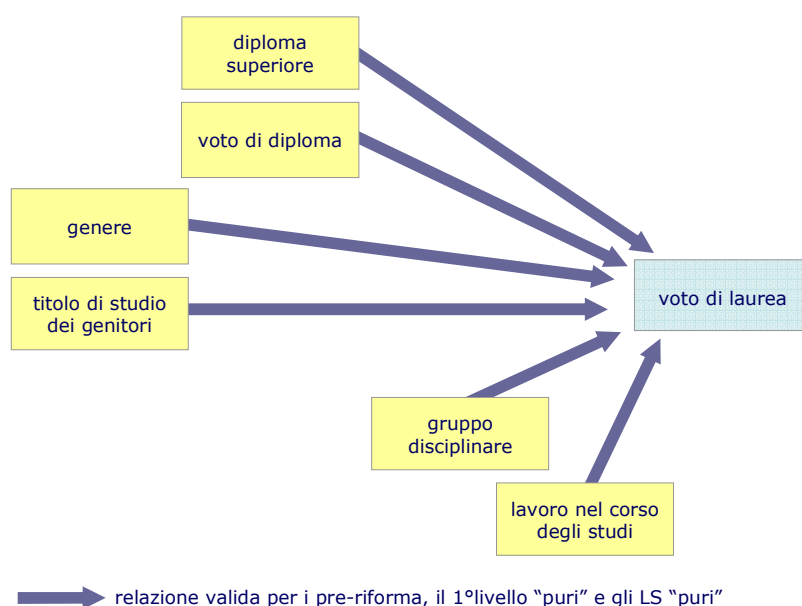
diploma superiore

voto di diploma

genere

titolo di studio dei genitori

voto di laurea

gruppo disciplinare

lavoro nel corso degli studi

relazione valida per i pre-riforma, il 1°livello “puri” e gli LS “puri”